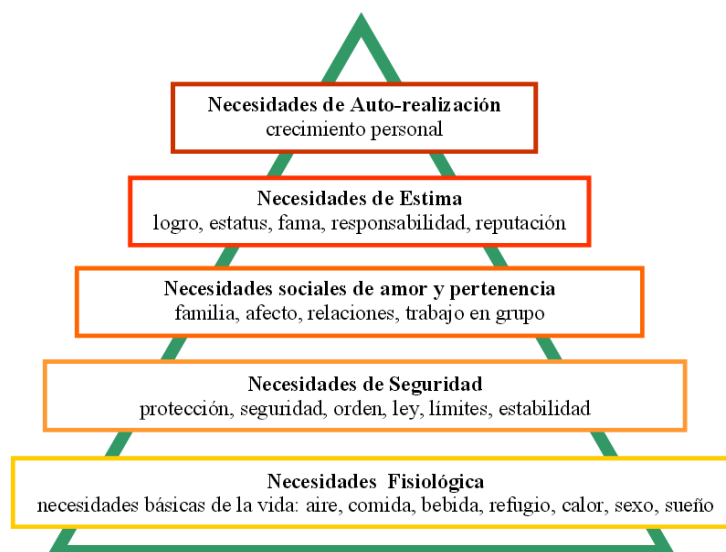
Necesidades de Auto-realización
crecimiento personal

Necesidades de Estima
logro, estatus, fama, responsabilidad, reputación

Necesidades sociales de amor y pertenencia
familia, afecto, relaciones, trabajo en grupo

Necesidades de Seguridad
protección, seguridad, orden, ley, límites, estabilidad

Necesidades Fisiológica
necesidades básicas de la vida: aire, comida, bebida, refugio, calor, sexo, sueño